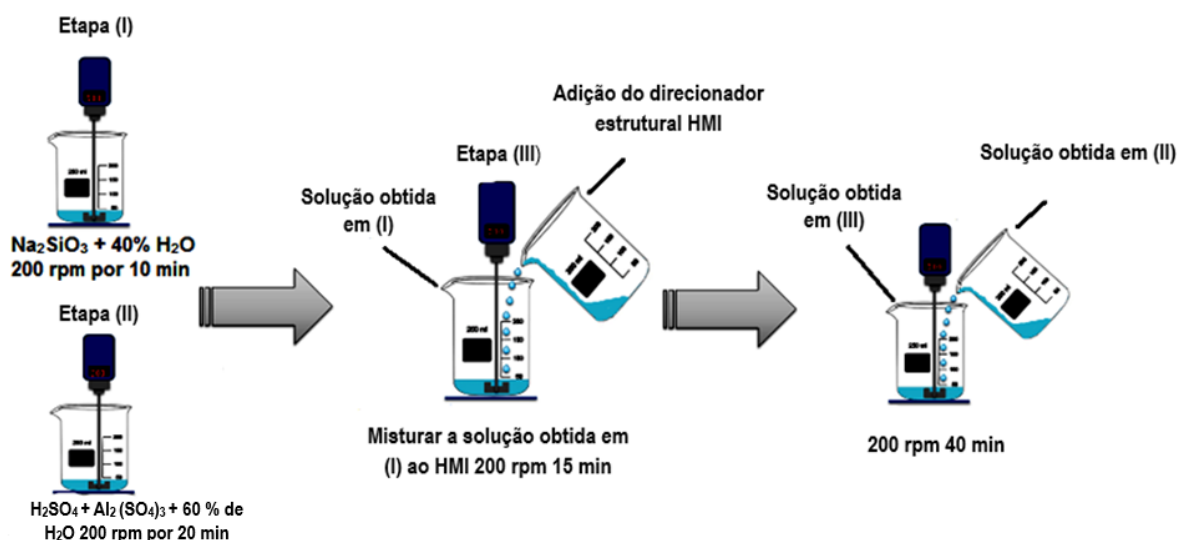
Etapa (I)

$Na_2SiO_3$ + 40% $H_2O$
200 rpm por 10 min

Etapa (II)

$H_2SO_4$ + $Al_2(SO_4)_3$ + 60 % de $H_2O$ 200 rpm por 20 min

Adição do direcionador estrutural HMI

Etapa (III)

Solução obtida em (I)

Misturar a solução obtida em (I) ao HMI 200 rpm 15 min

Solução obtida em (II)

Solução obtida em (III)

200 rpm 40 min